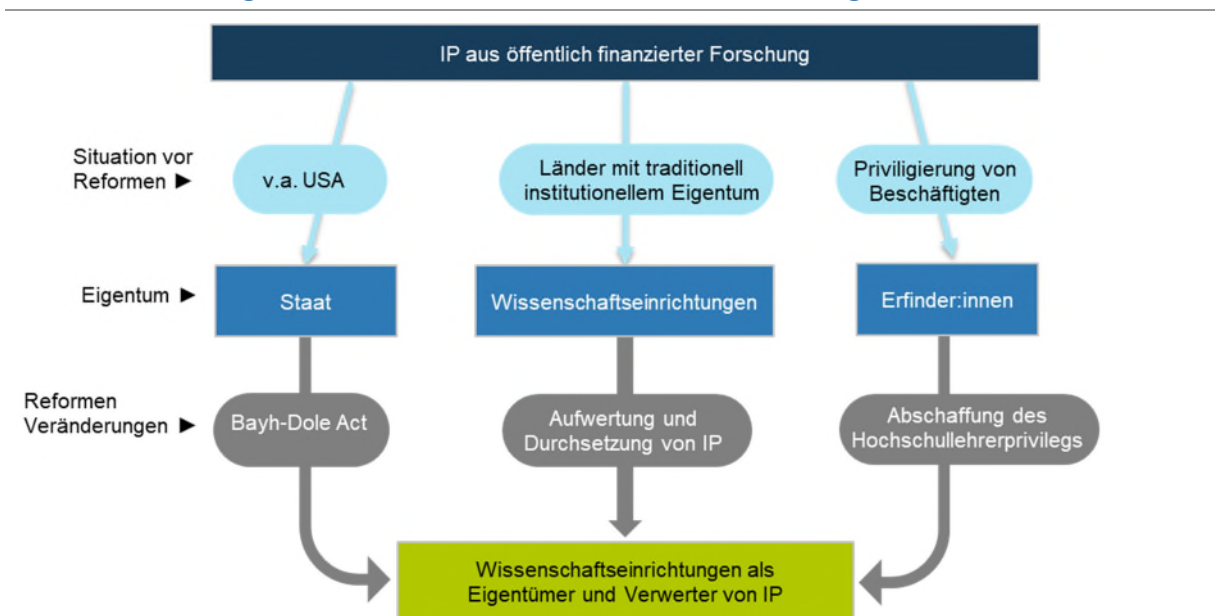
IP aus öffentlich finanzierter Forschung

Situation vor Reformen ►

v.a. USA

Länder mit traditionell institutionellem Eigentum

Priviligierung von Beschäftigten

Eigentum ►

Staat

Wissenschaftseinrichtungen

Erfinder:innen

Reformen Veränderungen ►

Bayh-Dole Act

Aufwertung und Durchsetzung von IP

Abschaffung des Hochschullehrerprivilegs

Wissenschaftseinrichtungen als Eigentümer und Verwerter von IP